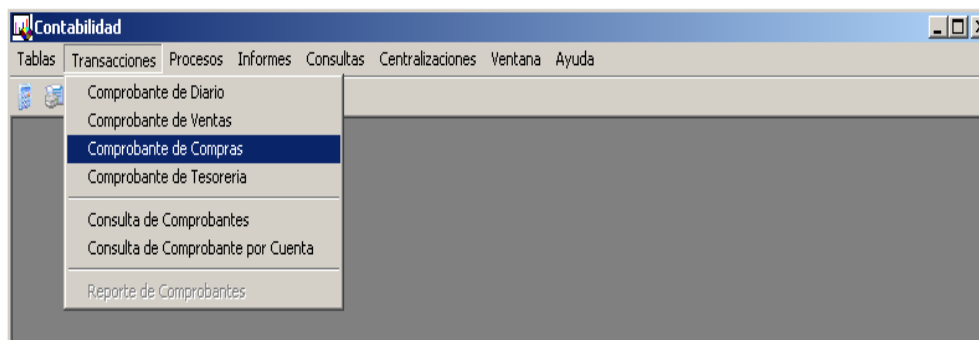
Contabilidad

Tablas Transacciones Procesos Informes Consultas Centralizaciones Ventana Ayuda

Comprobante de Diario
Comprobante de Ventas
Comprobante de Compras
Comprobante de Tesoreria

Consulta de Comprobantes
Consulta de Comprobante por Cuenta

Reporte de Comprobantes